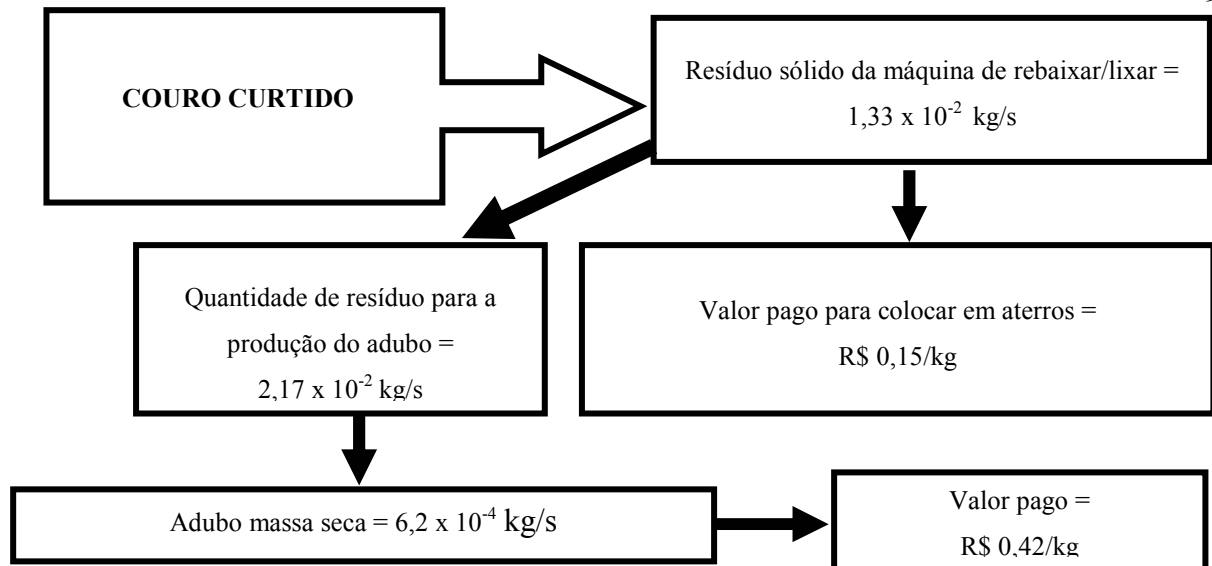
COURO CURTIDO

Resíduo sólido da máquina de rebaixar/lixar = $1,33 \times 10^{-2}$ kg/s

Quantidade de resíduo para a produção do adubo = $2,17 \times 10^{-2}$ kg/s

Valor pago para colocar em aterros = R$ 0,15/kg

Adubo massa seca = $6,2 \times 10^{-4}$ kg/s

Valor pago = R$ 0,42/kg